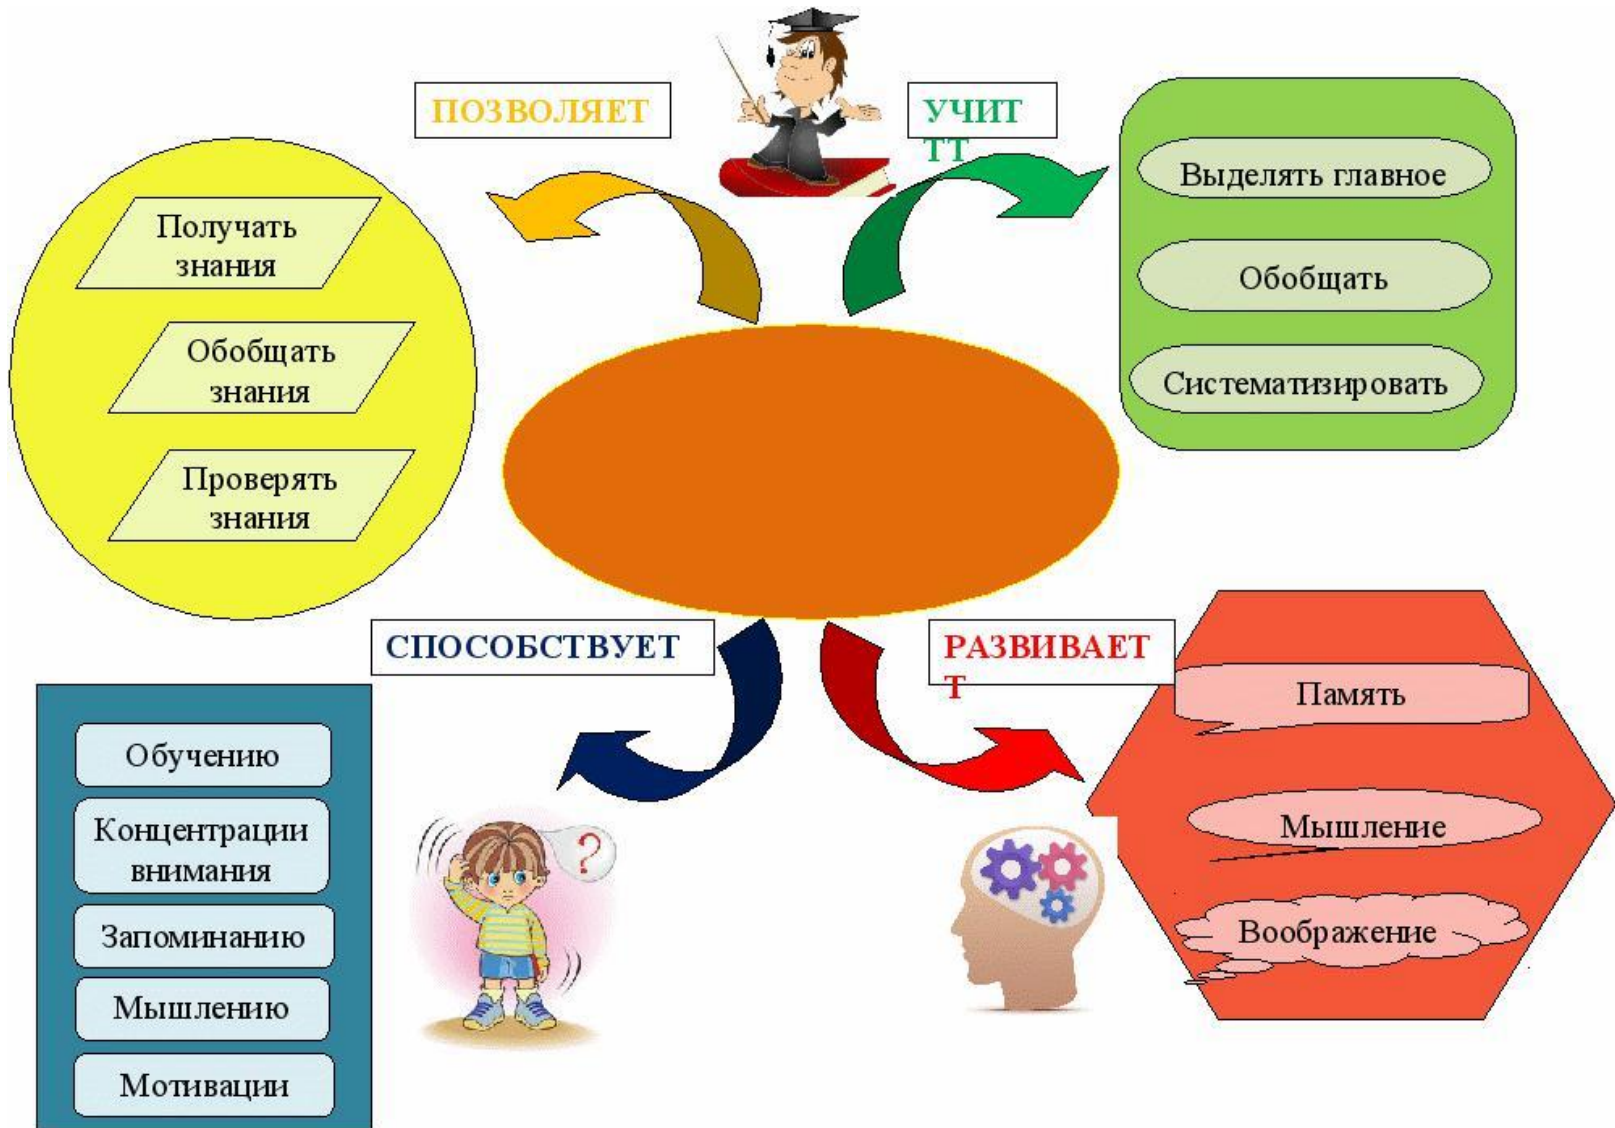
ПОЗВОЛЯЕТ

УЧИТ ТТ

Получать знания

Обобщать знания

Проверять знания

Выделять главное

Обобщать

Систематизировать

СПОСОБСТВУЕТ

РАЗВИВАЕТ Т

Обучению

Концентрации внимания

Запоминанию

Мышлению

Мотивации

Память

Мышление

Воображение